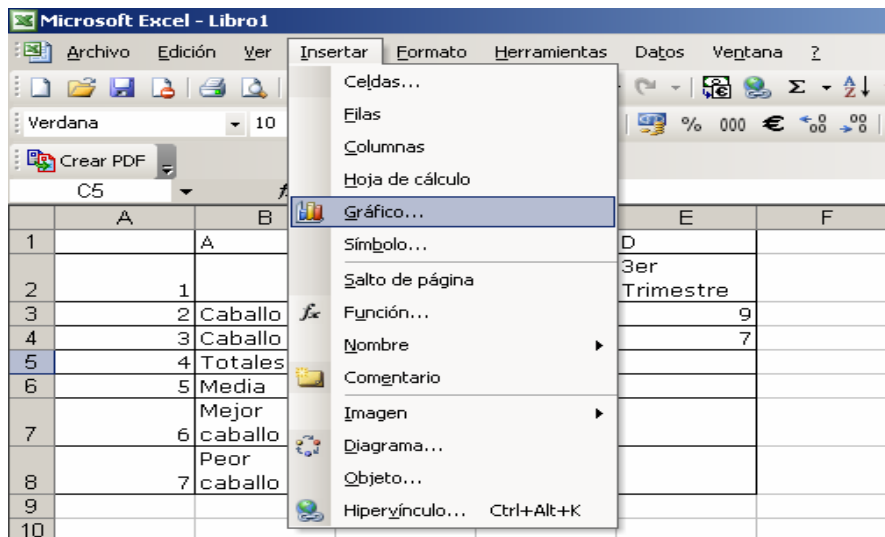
Microsoft Excel - Libro1

Archivo Edición Ver Insertar Formato Herramientas Datos Ventana ?

Verdana 10

% 000 €

Crear PDF

C5

Celdas...
Filas
Columnas
Hoja de cálculo
Gráfico...
Símbolo...
Salto de página
Función...
Nombre
Comentario
Imagen
Diagrama...
Objeto...
Hipervínculo... Ctrl+Alt+K

| | A | B | E | F |
|---|---|---|---|---|
| 1 | | A | D | |
| 2 | 1 | | 3er Trimestre | |
| 3 | 2 | Caballo | 9 | |
| 4 | 3 | Caballo | 7 | |
| 5 | 4 | Totales | | |
| 6 | 5 | Media | | |
| 7 | 6 | Mejor caballo | | |
| 8 | 7 | Peor caballo | | |
| 9 | | | | |
| 10 | | | | |